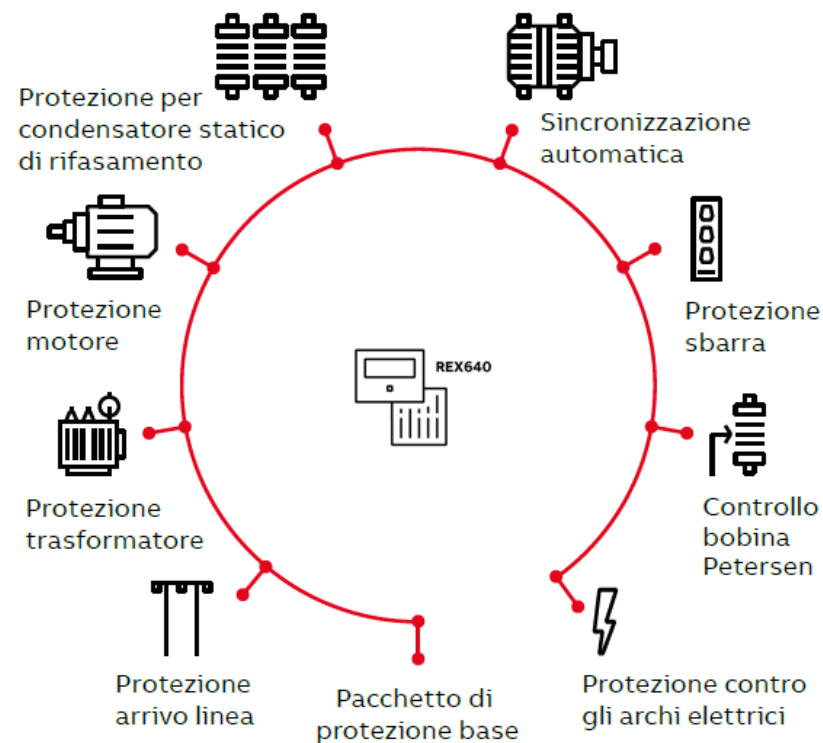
Protezione per condensatore statico di rifasamento

Sincronizzazione automatica

Protezione motore

Protezione sbarra

REX640

Protezione trasformatore

Controllo bobina Petersen

Protezione arrivo linea

Pacchetto di protezione base

Protezione contro gli archi elettrici